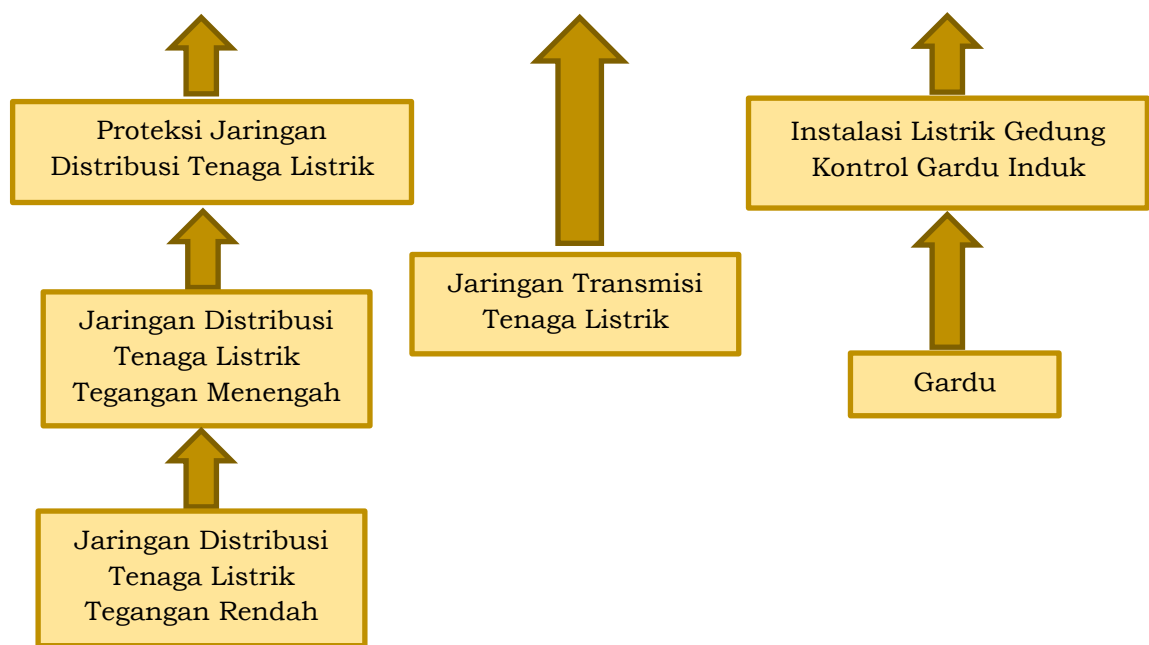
Proteksi Jaringan Distribusi Tenaga Listrik

Jaringan Distribusi Tenaga Listrik Tegangan Menengah

Jaringan Distribusi Tenaga Listrik Tegangan Rendah

Jaringan Transmisi Tenaga Listrik

Instalasi Listrik Gedung Kontrol Gardu Induk

Gardu